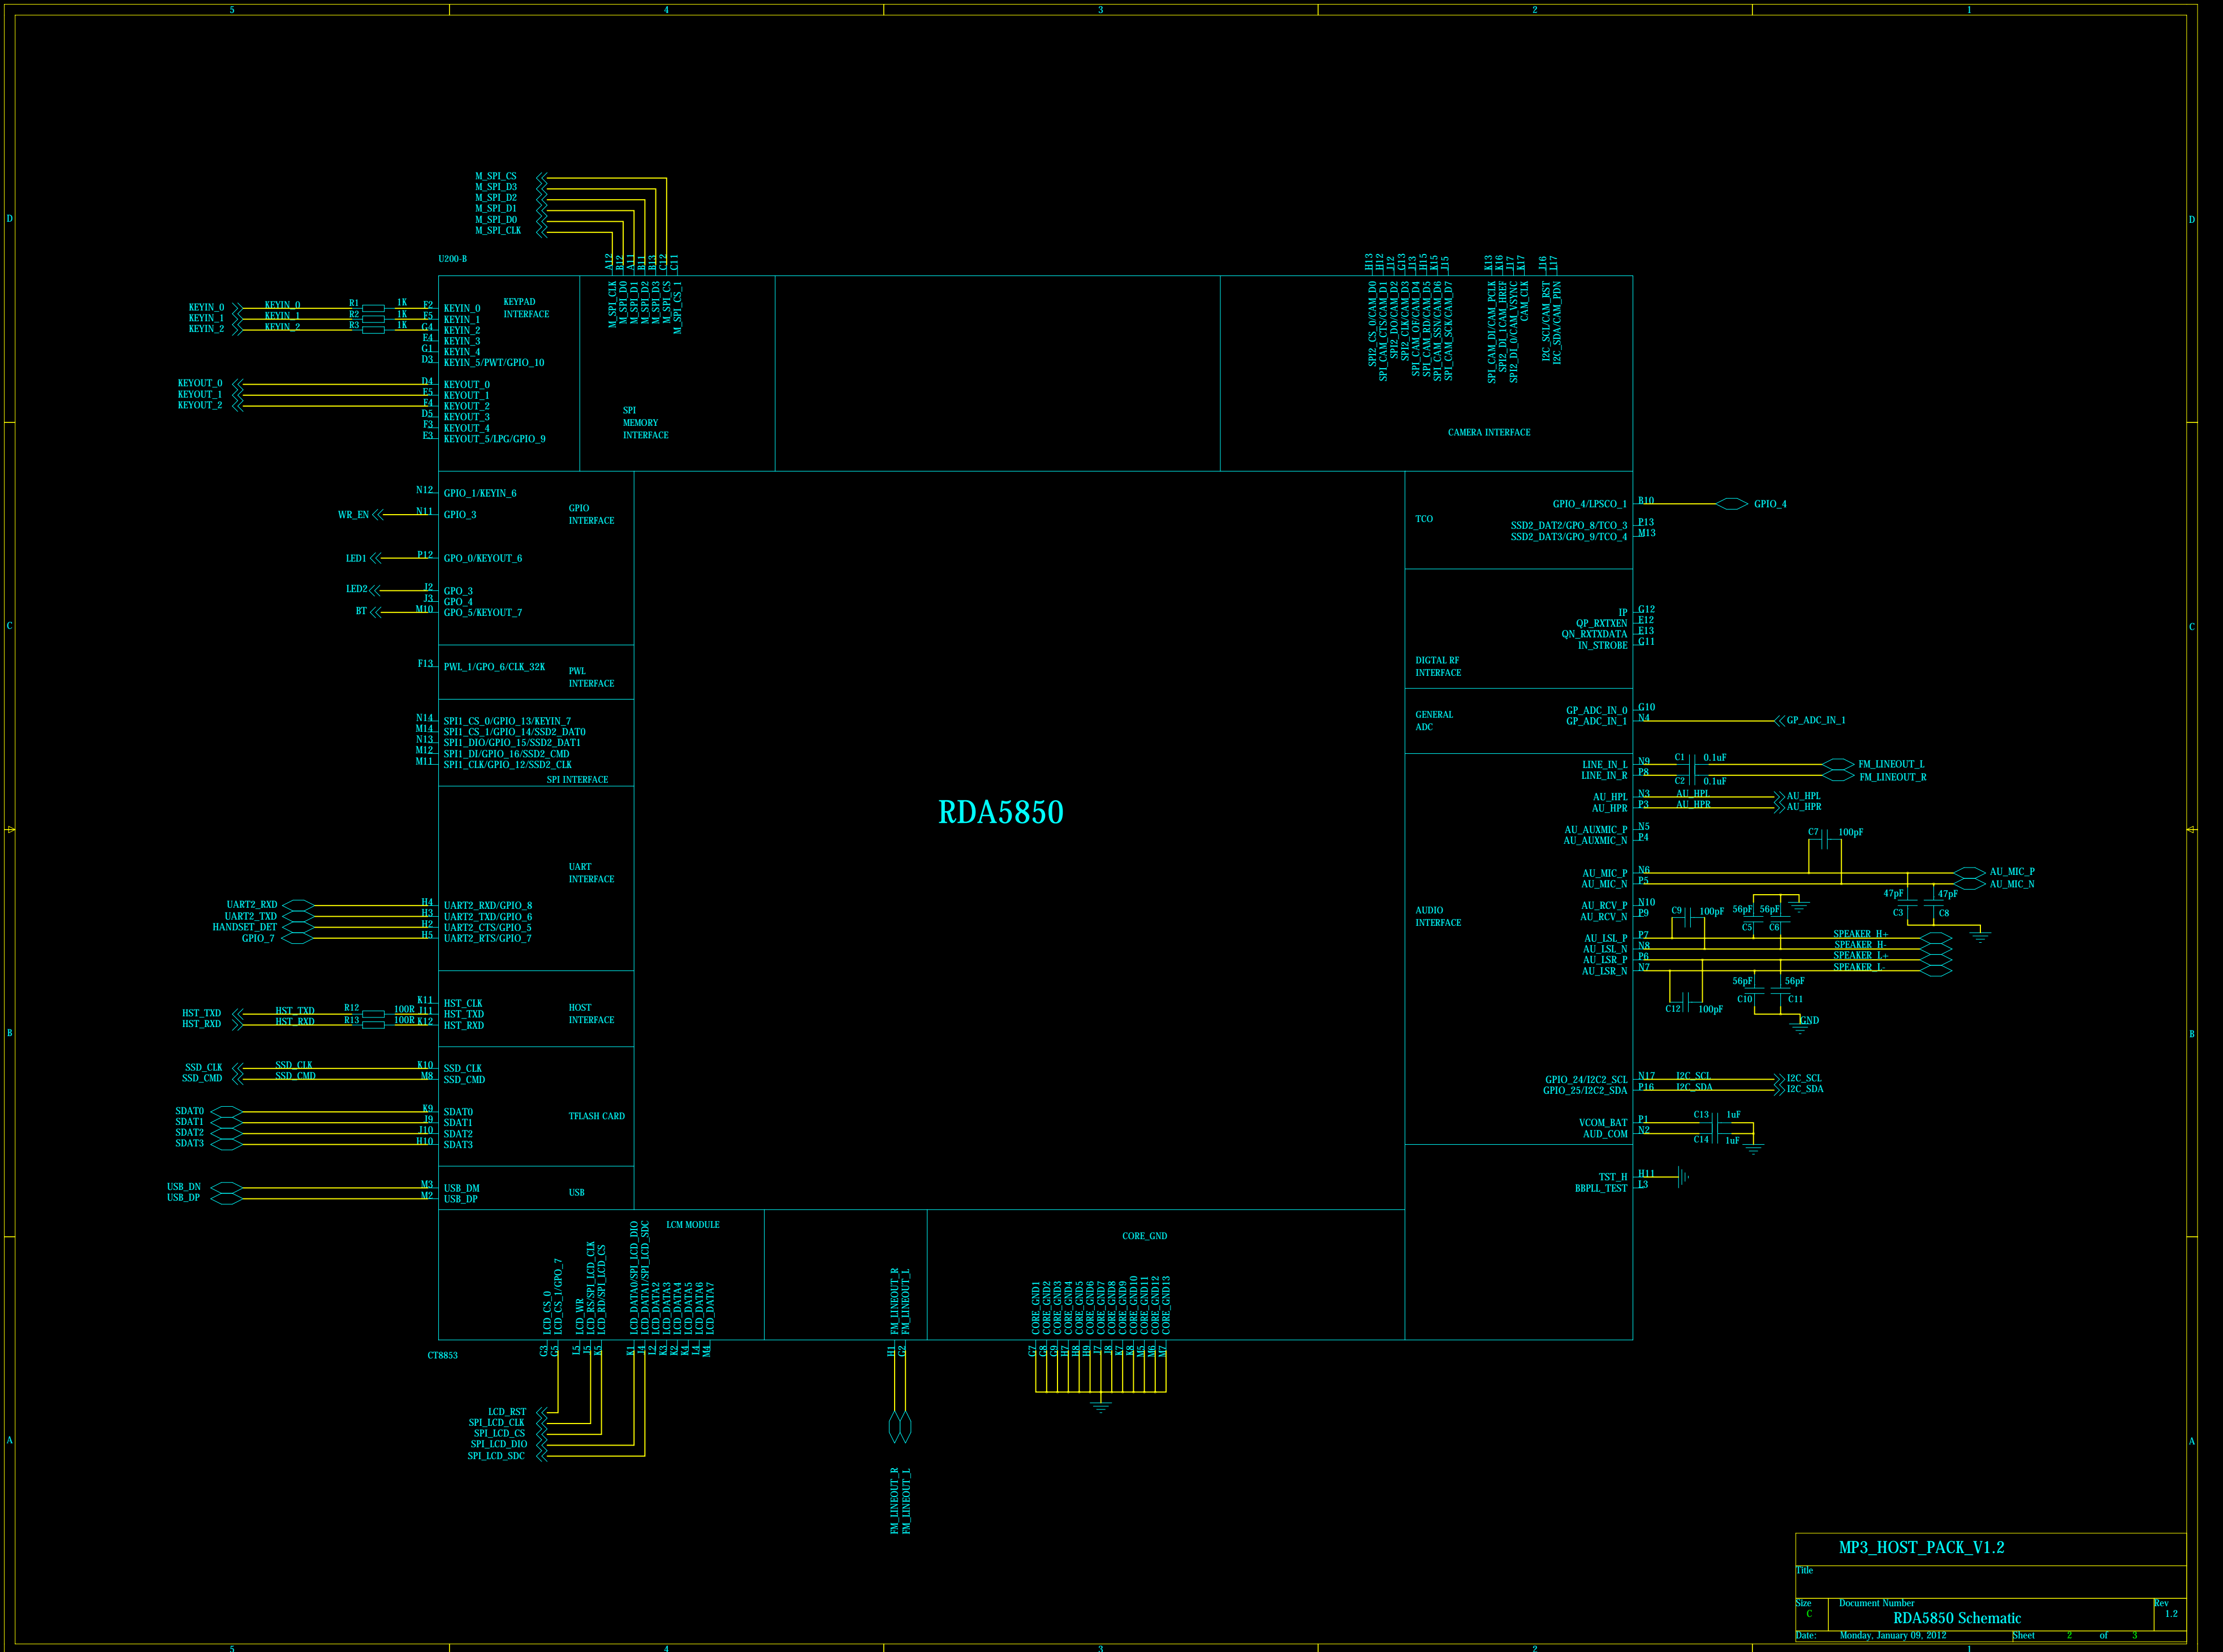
5 4 3 2 1

D C B A

M_SPI_CS
M_SPI_D3
M_SPI_D2
M_SPI_D1
M_SPI_D0
M_SPI_CLK

U200-B

A12 B12 A11 B11 B13 C12 C11

M_SPI_CLK
M_SPI_D0
M_SPI_D1
M_SPI_D2
M_SPI_D3
M_SPI_CS
M_SPI_CS_1

H13 H12 J12 G13 J13 H15 K15 J15 K13 K16 J17 K17 J16 L17

SPI2_CS_0/CAM_D0
SPI_CAM_CTS/CAM_D1
SPI2_DO/CAM_D2
SPI2_CLK/CAM_D3
SPI_CAM_OE/CAM_D4
SPI_CAM_RDY/CAM_D5
SPI_CAM_SSN/CAM_D6
SPI_CAM_SCK/CAM_D7
SPI_CAM_DI/CAM_PCLK
SPI2_DI_1/CAM_HREF
SPI2_DI_0/CAM_VSYNC
CAM_CLK
I2C_SCL/CAM_RST
I2C_SDA/CAM_PDN

KEYIN_0
KEYIN_1
KEYIN_2
KEYIN_0
KEYIN_1
KEYIN_2
R1 R2 R3
1K 1K 1K
F2 F5 G4 E4 G1 D3
KEYIN_0
KEYIN_1
KEYIN_2
KEYIN_3
KEYIN_4
KEYIN_5/PWT/GPIO_10
KEYPAD INTERFACE

KEYOUT_0
KEYOUT_1
KEYOUT_2
D4 E5 E4 D5 F3 E3
KEYOUT_0
KEYOUT_1
KEYOUT_2
KEYOUT_3
KEYOUT_4
KEYOUT_5/LPG/GPIO_9

SPI MEMORY INTERFACE

CAMERA INTERFACE

N12 GPIO_1/KEYIN_6
WR_EN N11 GPIO_3
GPIO INTERFACE
LED1 P12 GPO_0/KEYOUT_6
LED2 J2 GPO_3
J3 GPO_4
BT M10 GPO_5/KEYOUT_7

F13 PWL_1/GPO_6/CLK_32K
PWL INTERFACE

N14 SPI1_CS_0/GPIO_13/KEYIN_7
M14 SPI1_CS_1/GPIO_14/SSD2_DAT0
N13 SPI1_DIO/GPIO_15/SSD2_DAT1
M12 SPI1_DI/GPIO_16/SSD2_CMD
M11 SPI1_CLK/GPIO_12/SSD2_CLK
SPI INTERFACE

UART INTERFACE

UART2_RXD
UART2_TXD
HANDSET_DET
GPIO_7
H4 H3 H2 H5
UART2_RXD/GPIO_8
UART2_TXD/GPIO_6
UART2_CTS/GPIO_5
UART2_RTS/GPIO_7

HST_TXD
HST_RXD
HST_TXD
HST_RXD
R12 R13
100R 100R
K11 J11 K12
HST_CLK
HST_TXD
HST_RXD
HOST INTERFACE

SSD_CLK
SSD_CMD
SSD_CLK
SSD_CMD
K10 M8
SSD_CLK
SSD_CMD

SDAT0
SDAT1
SDAT2
SDAT3
K9 J9 J10 H10
SDAT0
SDAT1
SDAT2
SDAT3
TFLASH CARD

USB_DN
USB_DP
M3 M2
USB_DM
USB_DP
USB

RDA5850

TCO
GPIO_4/LPSCO_1 B10 GPIO_4
SSD2_DAT2/GPO_8/TCO_3 P13
SSD2_DAT3/GPO_9/TCO_4 M13

IP G12
QP_RXTXEN E12
QN_RXTXDATA E13
IN_STROBE G11
DIGTAL RF INTERFACE

GENERAL ADC
GP_ADC_IN_0 G10
GP_ADC_IN_1 N4 GP_ADC_IN_1

AUDIO INTERFACE
LINE_IN_L N9
LINE_IN_R P8
C1 0.1uF
C2 0.1uF
FM_LINEOUT_L
FM_LINEOUT_R
AU_HPL N3
AU_HPR P3
AU_HPL
AU_HPR
AU_HPL
AU_HPR
AU_AUXMIC_P N5
AU_AUXMIC_N P4
C7 100pF
AU_MIC_P N6
AU_MIC_N P5
AU_MIC_P
AU_MIC_N
47pF 47pF
C3 C8
AU_RCV_P N10
AU_RCV_N P9
C9 100pF
56pF 56pF
C5 C6
AU_LSL_P P7
AU_LSL_N N8
AU_LSR_P P6
AU_LSR_N N7
SPEAKER_H+
SPEAKER_H-
SPEAKER_L+
SPEAKER_L-
56pF 56pF
C10 C11
C12 100pF
GND

GPIO_24/I2C2_SCL N17
GPIO_25/I2C2_SDA P16
I2C_SCL
I2C_SDA
I2C_SCL
I2C_SDA

VCOM_BAT P1
AUD_COM N2
C13 1uF
C14 1uF

TST_H H11
BBPLL_TEST L3

LCM MODULE
LCD_CS_0
LCD_CS_1/GPO_7
LCD_WR
LCD_RS/SPI_LCD_CLK
LCD_RD/SPI_LCD_CS
LCD_DATA0/SPI_LCD_DIO
LCD_DATA1/SPI_LCD_SDC
LCD_DATA2
LCD_DATA3
LCD_DATA4
LCD_DATA5
LCD_DATA6
LCD_DATA7
G3 G5 L5 J5 K5 K1 J4 L2 K3 K2 K4 L4 M4

FM_LINEOUT_R
FM_LINEOUT_L
H1 G2

CORE_GND
CORE_GND1
CORE_GND2
CORE_GND3
CORE_GND4
CORE_GND5
CORE_GND6
CORE_GND7
CORE_GND8
CORE_GND9
CORE_GND10
CORE_GND11
CORE_GND12
CORE_GND13
G7 G8 G9 H7 H8 H9 J7 J8 K7 K8 M5 M6 M7

CT8853

LCD_RST
SPI_LCD_CLK
SPI_LCD_CS
SPI_LCD_DIO
SPI_LCD_SDC

FM_LINEOUT_R
FM_LINEOUT_L

MP3_HOST_PACK_V1.2
Title
Size C
Document Number
RDA5850 Schematic
Rev 1.2
Date: Monday, January 09, 2012
Sheet 2 of 3